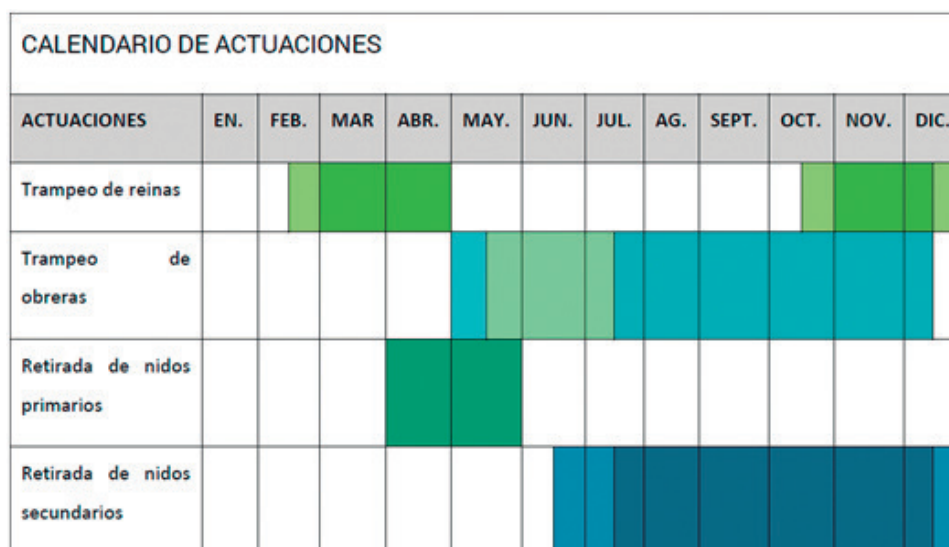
CALENDARIO DE ACTUACIONES

| ACTUACIONES | EN. | FEB. | MAR | ABR. | MAY. | JUN. | JUL. | AG. | SEPT. | OCT. | NOV. | DIC. |
|---|---|---|---|---|---|---|---|---|---|---|---|---|
| Trampeo de reinas | | | | | | | | | | | | |
| Trampeo de obreras | | | | | | | | | | | | |
| Retirada de nidos primarios | | | | | | | | | | | | |
| Retirada de nidos secundarios | | | | | | | | | | | | |